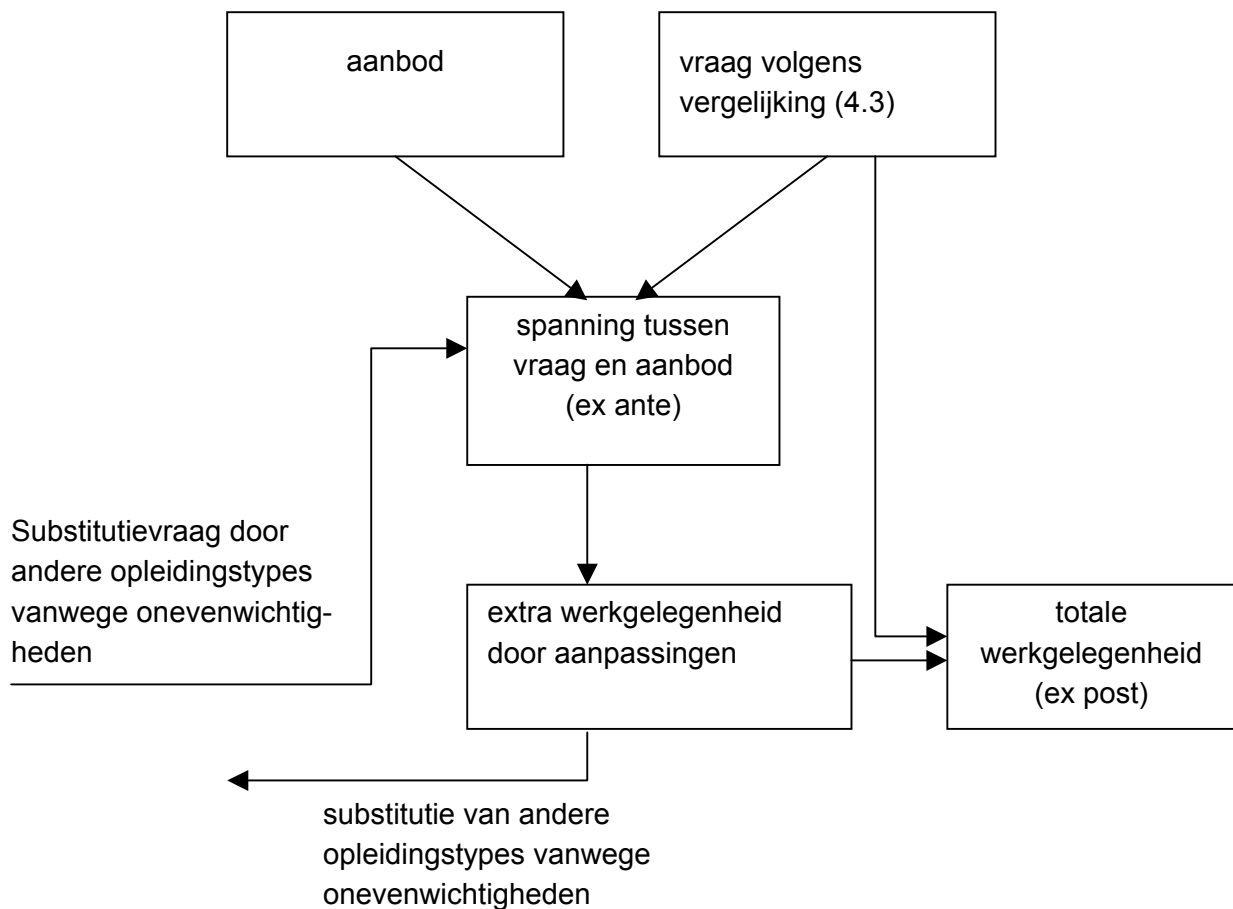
aanbod

vraag volgens vergelijking (4.3)

spanning tussen vraag en aanbod (ex ante)

Substitutievraag door andere opleidingstypes vanwege onevenwichtigheden

extra werkgelegenheid door aanpassingen

totale werkgelegenheid (ex post)

substitutie van andere opleidingstypes vanwege onevenwichtigheden